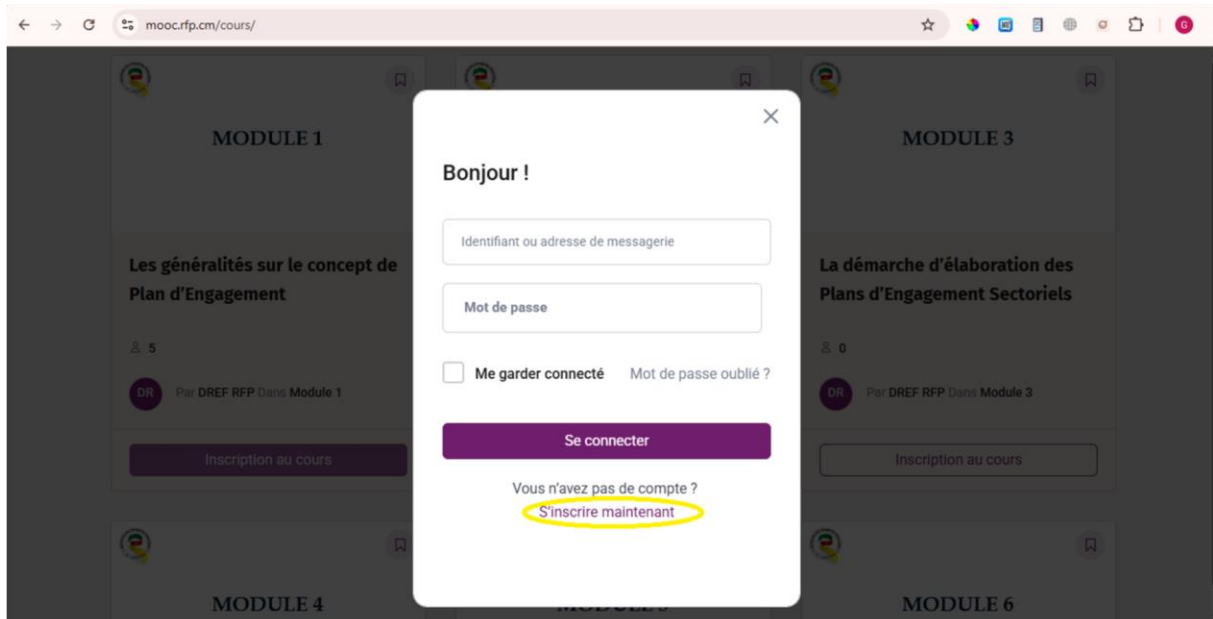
mooc.rfp.cm/cours/

MODULE 1

Les généralités sur le concept de Plan d'Engagement

5

DR Par DREF RFP Dans Module 1

Inscription au cours

Bonjour !

Identifiant ou adresse de messagerie

Mot de passe

Me garder connecté Mot de passe oublié ?

Se connecter

Vous n'avez pas de compte ?
S'inscrire maintenant

MODULE 3

La démarche d'élaboration des Plans d'Engagement Sectoriels

0

DR Par DREF RFP Dans Module 3

Inscription au cours

MODULE 4

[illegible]

MODULE 6